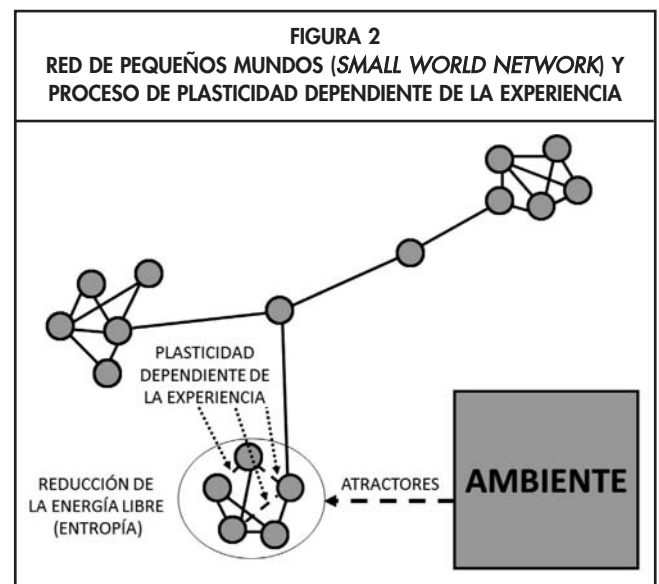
FIGURA 2
RED DE PEQUEÑOS MUNDOS (*SMALL WORLD NETWORK*) Y PROCESO DE PLASTICIDAD DEPENDIENTE DE LA EXPERIENCIA

PLASTICIDAD DEPENDIENTE DE LA EXPERIENCIA

REDUCCIÓN DE LA ENERGÍA LIBRE (ENTROPÍA)

ATRACTORES

AMBIENTE